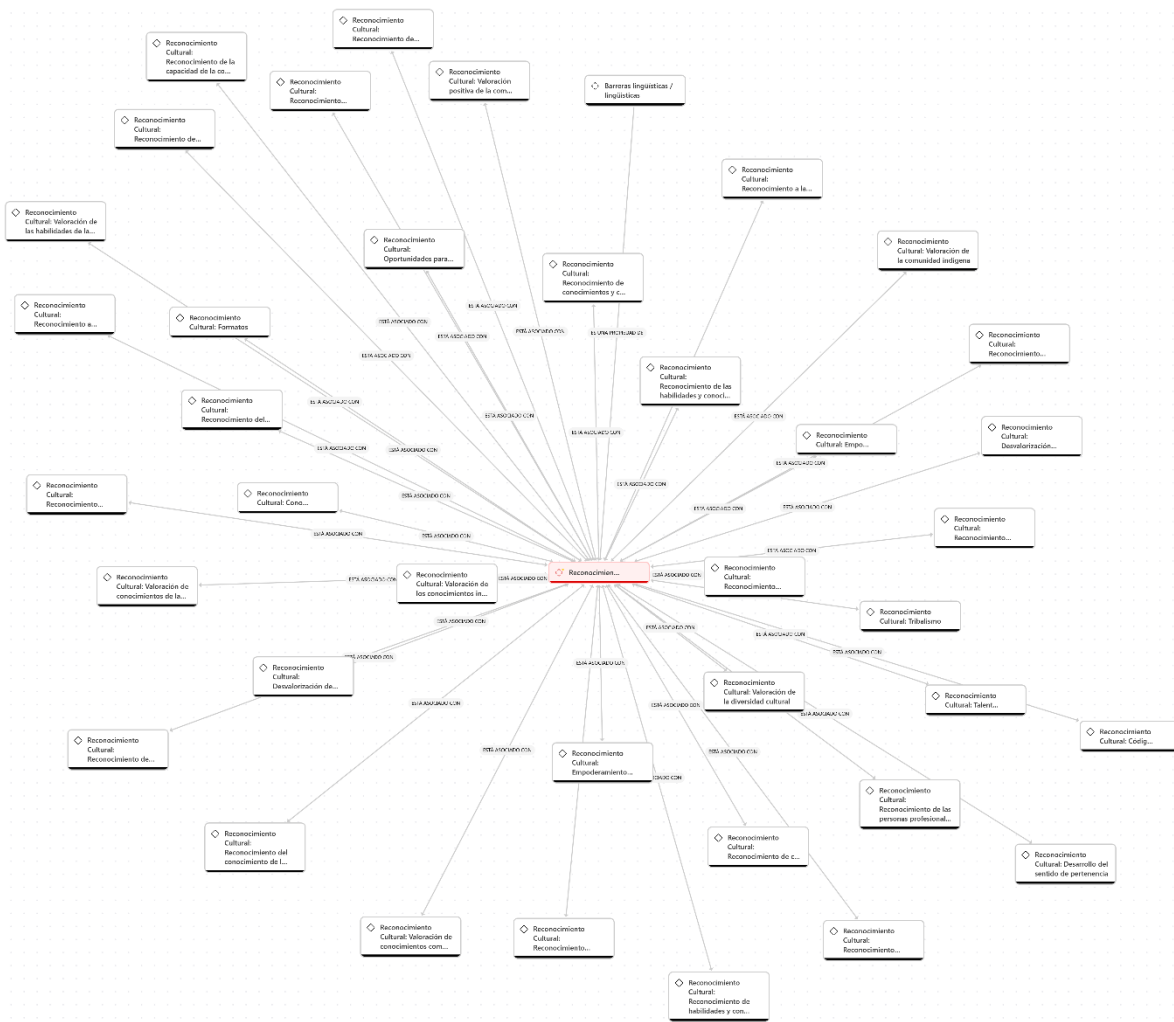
Reconocimiento Cultural: Reconocimiento de...

Reconocimiento Cultural: Reconocimiento de la capacidad de la co...

Reconocimiento Cultural: Reconocimiento...

Reconocimiento Cultural: Valoración positiva de la com...

Barreras lingüísticas / linguísticas

Reconocimiento Cultural: Reconocimiento de...

Reconocimiento Cultural: Reconocimiento a la...

Reconocimiento Cultural: Valoración de las habilidades de la...

Reconocimiento Cultural: Oportunidades para...

Reconocimiento Cultural: Reconocimiento de conocimientos y c...

Reconocimiento Cultural: Valoración de la comunidad indígena

Reconocimiento Cultural: Reconocimiento a...

Reconocimiento Cultural: Formatos

Reconocimiento Cultural: Reconocimiento...

Reconocimiento Cultural: Reconocimiento de las habilidades y conoci...

Reconocimiento Cultural: Reconocimiento del...

Reconocimiento Cultural: Empo...

Reconocimiento Cultural: Desvalorización...

Reconocimiento Cultural: Reconocimiento...

Reconocimiento Cultural: Cono...

Reconocimiento Cultural: Reconocimiento...

Reconocimien...

Reconocimiento Cultural: Reconocimiento...

Reconocimiento Cultural: Valoración de conocimientos de la...

Reconocimiento Cultural: Valoración de los conocimientos in...

Reconocimiento Cultural: Tribalismo

Reconocimiento Cultural: Desvalorización de...

Reconocimiento Cultural: Valoración de la diversidad cultural

Reconocimiento Cultural: Talent...

Reconocimiento Cultural: Codig...

Reconocimiento Cultural: Reconocimiento de...

Reconocimiento Cultural: Empoderamiento...

Reconocimiento Cultural: Reconocimiento de las personas profesional...

Reconocimiento Cultural: Reconocimiento del conocimiento de l...

Reconocimiento Cultural: Reconocimiento de c...

Reconocimiento Cultural: Desarrollo del sentido de pertenencia

Reconocimiento Cultural: Valoración de conocimientos com...

Reconocimiento Cultural: Reconocimiento...

Reconocimiento Cultural: Reconocimiento...

Reconocimiento Cultural: Reconocimiento de habilidades y con...

ESTÁ ASOCIADO CON

ES UNA PROPIEDAD DE